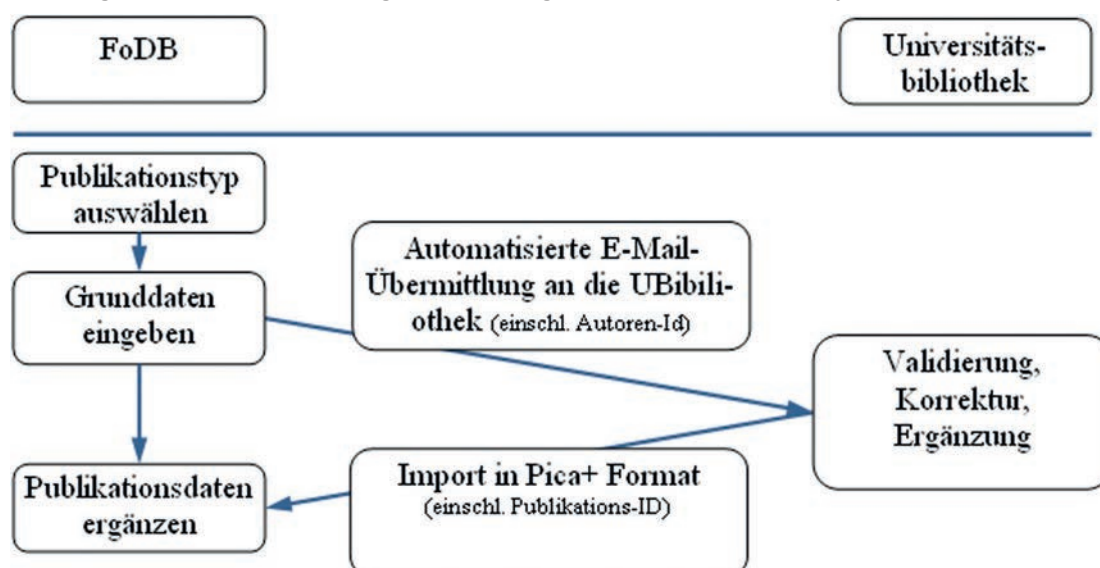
FoDB

Universitätsbibliothek

Publikationstyp auswählen

Grunddaten eingeben

Automatisierte E-Mail-Übermittlung an die UBibili-othek (einschl. Autoren-Id)

Validierung, Korrektur, Ergänzung

Publikationsdaten ergänzen

Import in Pica+ Format (einschl. Publikations-ID)